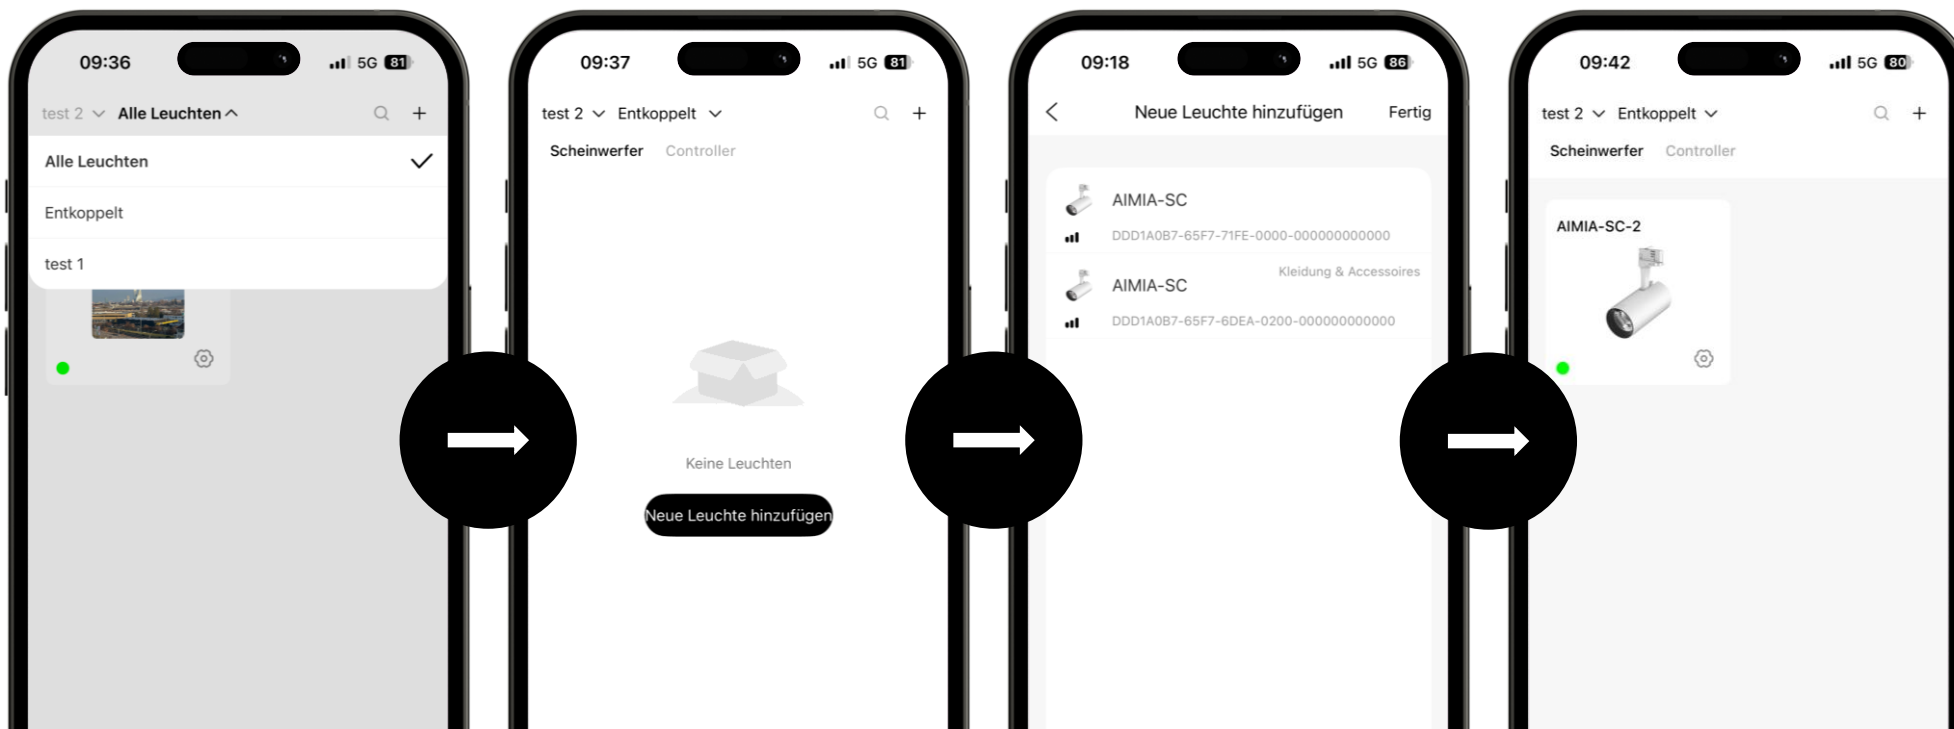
09:36 5G 81

test 2 Alle Leuchten

Alle Leuchten

Entkoppelt

test 1

09:37 5G 81

test 2 Entkoppelt

Scheinwerfer Controller

Keine Leuchten

Neue Leuchte hinzufügen

09:18 5G 86

Neue Leuchte hinzufügen Fertig

AIMIA-SC

DDD1A0B7-65F7-71FE-0000-000000000000

Kleidung & Accessoires

AIMIA-SC

DDD1A0B7-65F7-6DEA-0200-000000000000

09:42 5G 80

test 2 Entkoppelt

Scheinwerfer Controller

AIMIA-SC-2